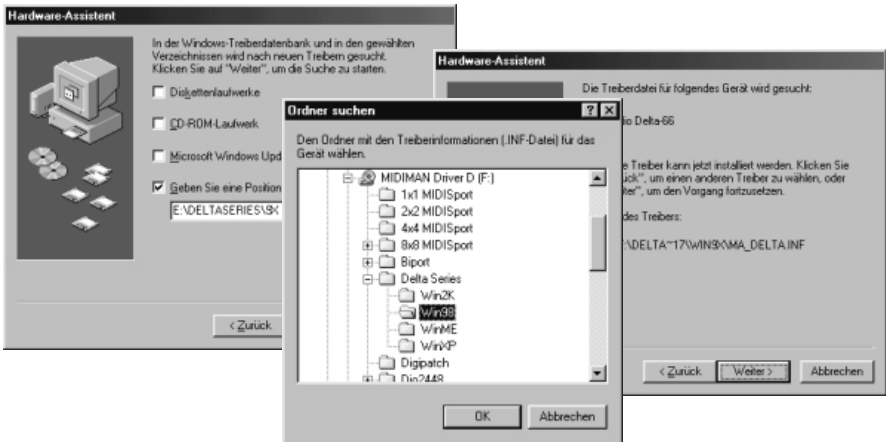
Hardware-Assistent

In der Windows-Treiberdatenbank und in den gewählten Verzeichnissen wird nach neuen Treibern gesucht. Klicken Sie auf "Weiter", um die Suche zu starten.

Diskettenlaufwerke

CD-ROM-Laufwerk

Microsoft Windows Upd

Geben Sie eine Position

E:\DELTASERIES\9X

< Zurück

Hardware-Assistent

Die Treiberdatei für folgendes Gerät wird gesucht:

io Delta-66

e Treiber kann jetzt installiert werden. Klicken Sie ück", um einen anderen Treiber zu wählen, oder iter", um den Vorgang fortzusetzen.

des Treibers:

:\DELTA~17\WIN9X\MA_DELTA.INF

< Zurück

Weiter >

Abbrechen

Ordner suchen

?

X

Den Ordner mit den Treiberinformationen (.INF-Datei) für das Gerät wählen.

MIDIMAN Driver D (F:)

1x1 MIDISport

2x2 MIDISport

4x4 MIDISport

8x8 MIDISport

Biport

Delta Series

Win2K

Win98

WinME

WinXP

Digipatch

Dio2448

OK

Abbrechen